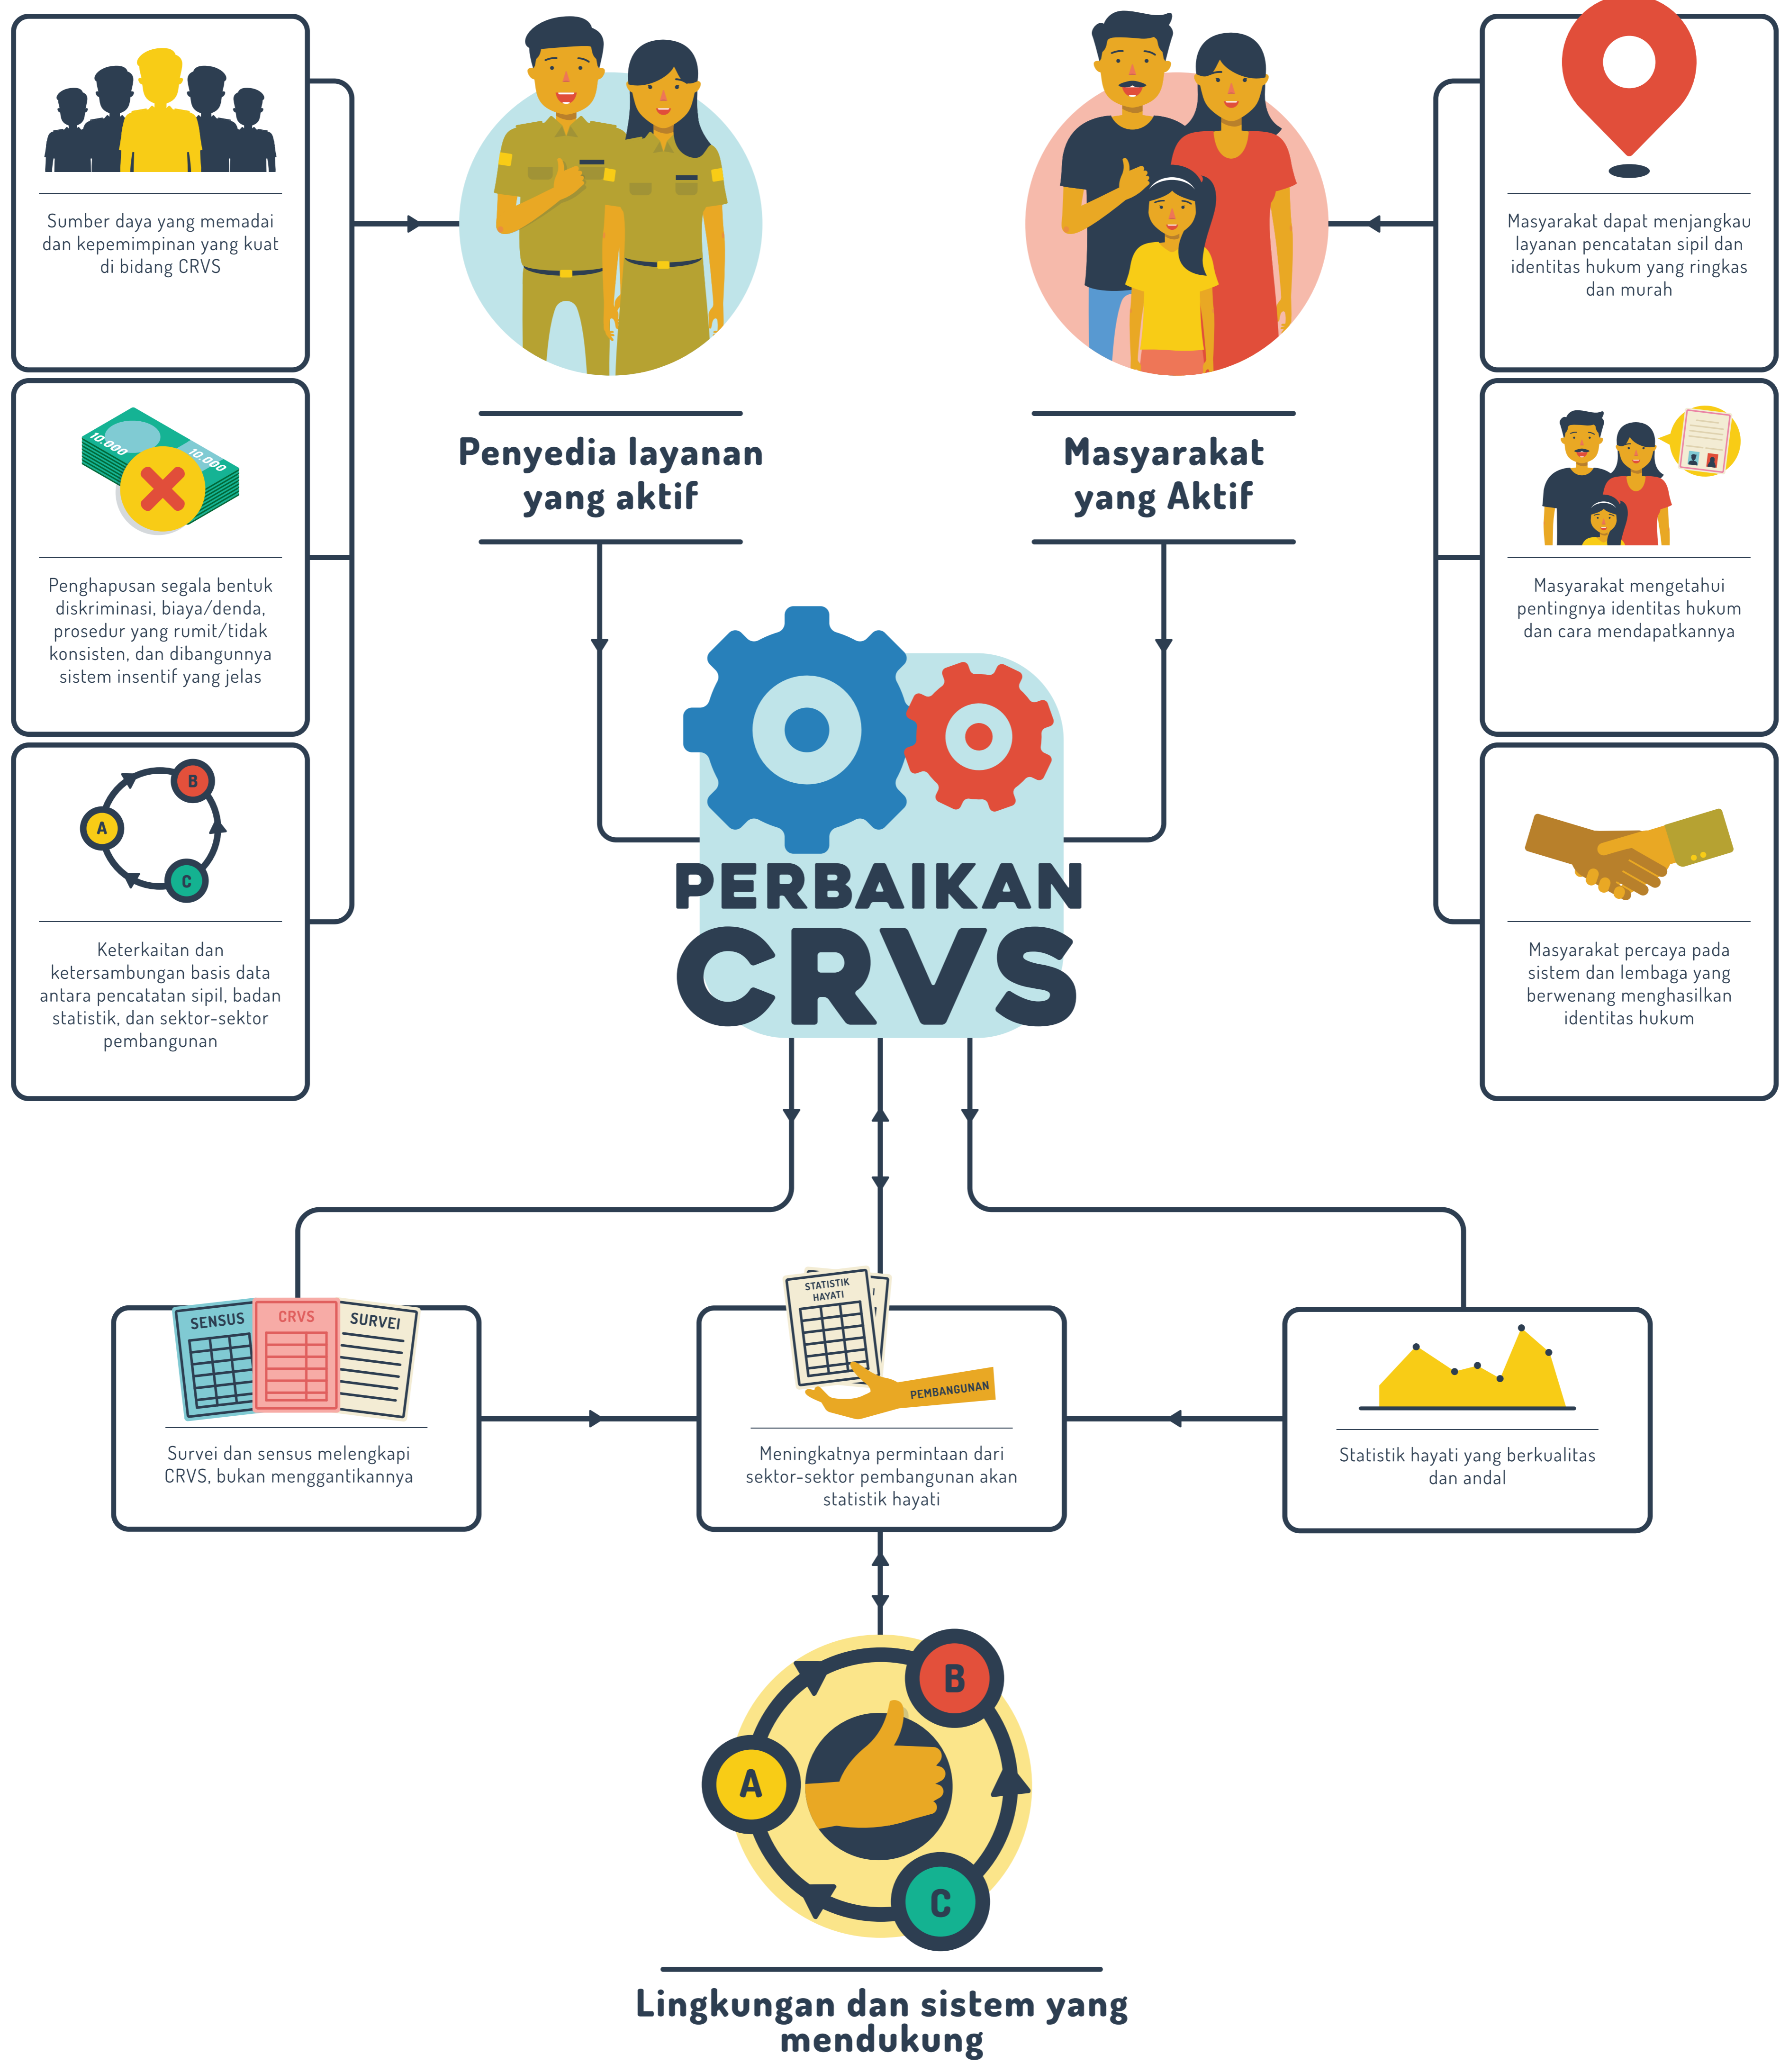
Sumber daya yang memadai dan kepemimpinan yang kuat di bidang CRVS

10.000 10.000

Penghapusan segala bentuk diskriminasi, biaya/denda, prosedur yang rumit/tidak konsisten, dan dibangunnya sistem insentif yang jelas

B A C

Keterkaitan dan ketersambungan basis data antara pencatatan sipil, badan statistik, dan sektor-sektor pembangunan

Penyedia layanan yang aktif

Masyarakat yang Aktif

Masyarakat dapat menjangkau layanan pencatatan sipil dan identitas hukum yang ringkas dan murah

Masyarakat mengetahui pentingnya identitas hukum dan cara mendapatkannya

Masyarakat percaya pada sistem dan lembaga yang berwenang menghasilkan identitas hukum

PERBAIKAN CRVS

SENSUS CRVS SURVEI

Survei dan sensus melengkapi CRVS, bukan menggantikannya

STATISTIK HAYATI

PEMBANGUNAN

Meningkatnya permintaan dari sektor-sektor pembangunan akan statistik hayati

Statistik hayati yang berkualitas dan andal

B A C

Lingkungan dan sistem yang mendukung